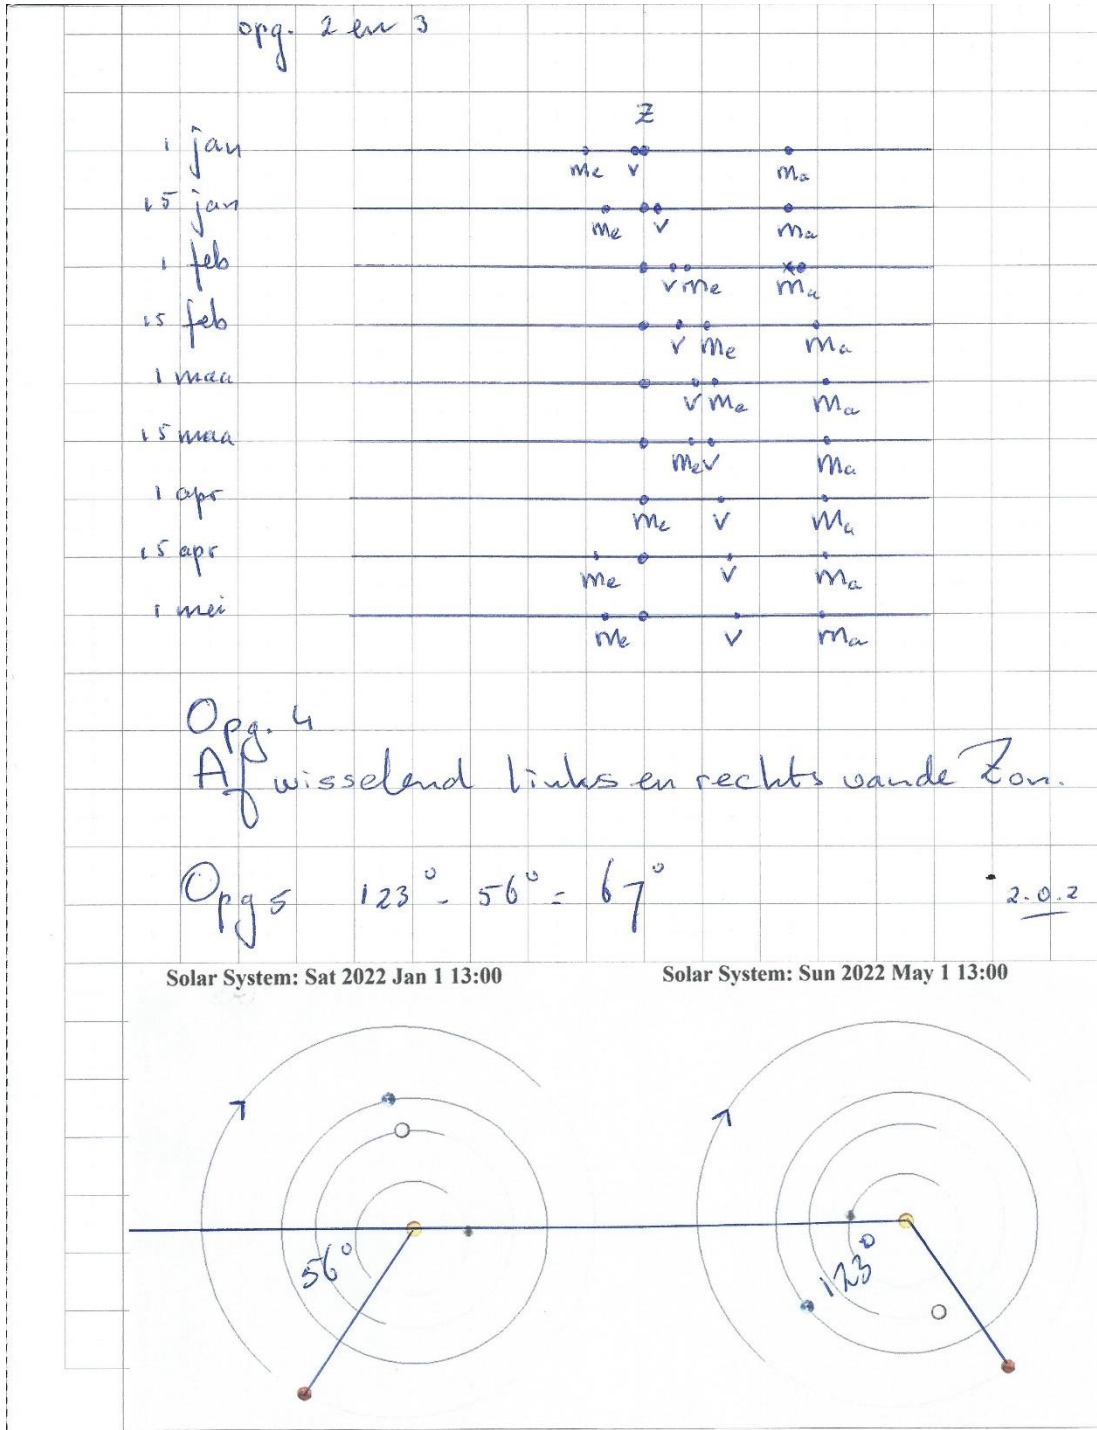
opg. 2 en 3

Z

1 jan
Me V Ma

15 jan
Me V Ma

1 feb
V Me Ma

15 feb
V Me Ma

1 maa
V Me Ma

15 maa
Me V Ma

1 apr
Me V Ma

15 apr
Me V Ma

1 mei
Me V Ma

Opg. 4
Afwisselend links en rechts vande Zon.

Opg 5 $123° - 56° = 67°$

2.0.2

Solar System: Sat 2022 Jan 1 13:00

Solar System: Sun 2022 May 1 13:00

$56°$

$123°$